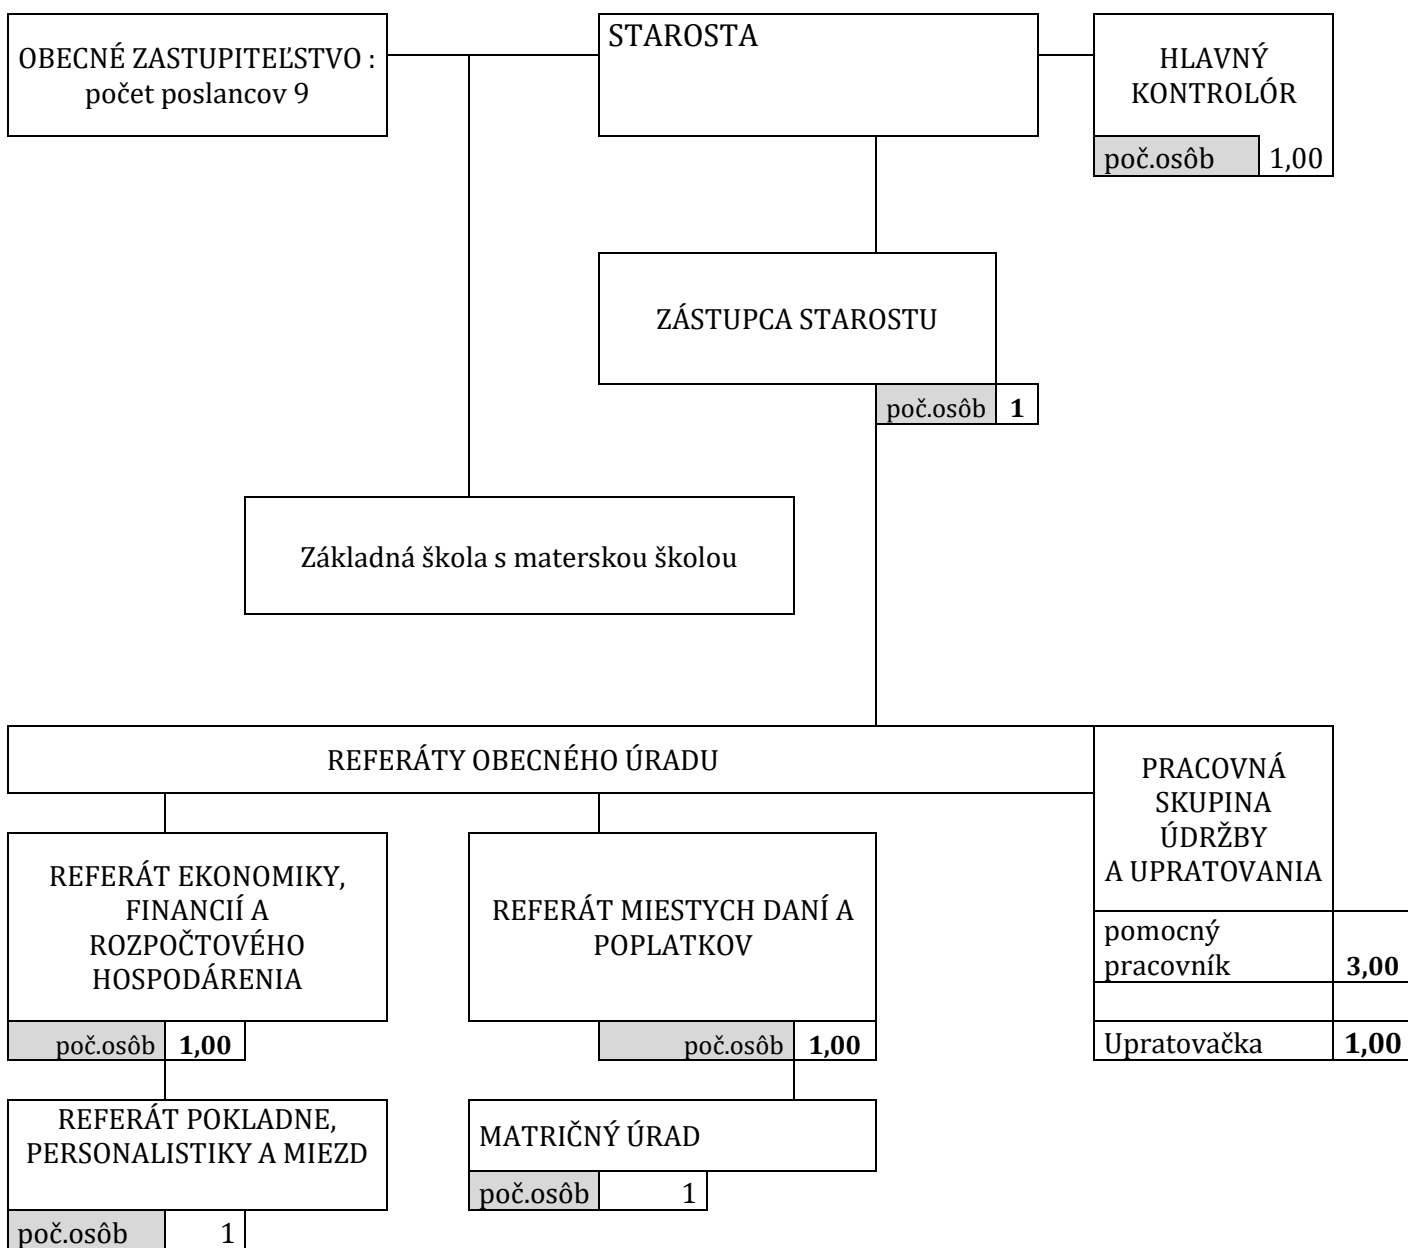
OBECNÉ ZASTUPITEĽSTVO : počet poslancov 9

STAROSTA

HLAVNÝ KONTROLÓR

poč.osôb 1,00

ZÁSTUPCA STAROSTU

poč.osôb **1**

Základná škola s materskou školou

REFERÁTY OBECNÉHO ÚRADU

PRACOVNÁ SKUPINA ÚDRŽBY A UPRATOVANIA

| pomocný pracovník | **3,00** |
|---|---|
| | |
| Upratovačka | **1,00** |

REFERÁT EKONOMIKY, FINANCIÍ A ROZPOČTOVÉHO HOSPODÁRENIA

poč.osôb **1,00**

REFERÁT MIESTYCH DANÍ A POPLATKOV

poč.osôb **1,00**

REFERÁT POKLADNE, PERSONALISTIKY A MIEZD

poč.osôb 1

MATRIČNÝ ÚRAD

poč.osôb 1